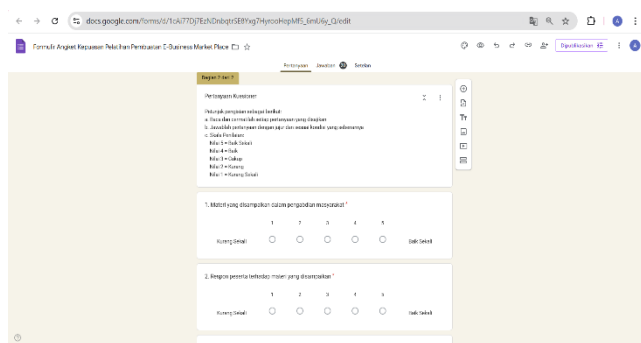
docs.google.com/forms/d/1cAi77Dj7EzNDnbqtrSE8Yxg7HyrooHopMFE_6mU6y_Q/edit

Formulir Angket Kepuasan Pelatihan Pembuatan E-Business Market Place

Pertanyaan Jawaban 20 Setelan

Dipublikasikan

Bagian 2 dari 2

Pertanyaan Kuesioner

Petunjuk pengisian sebagai berikut:
a. Baca dan cermati lah setiap pertanyaan yang diajukan
b. Jawablah pertanyaan dengan jujur dan sesuai kondisi yang sebenarnya
c. Skala Penilaian:
Nilai 5 = Baik Sekali
Nilai 4 = Baik
Nilai 3 = Cukup
Nilai 2 = Kurang
Nilai 1 = Kurang Sekali

1. Materi yang disampaikan dalam pengabdian masyarakat *

| | 1 | 2 | 3 | 4 | 5 | |
|---|---|---|---|---|---|---|
| Kurang Sekali | ○ | ○ | ○ | ○ | ○ | Baik Sekali |

2. Respon peserta terhadap materi yang disampaikan *

| | 1 | 2 | 3 | 4 | 5 | |
|---|---|---|---|---|---|---|
| Kurang Sekali | ○ | ○ | ○ | ○ | ○ | Baik Sekali |